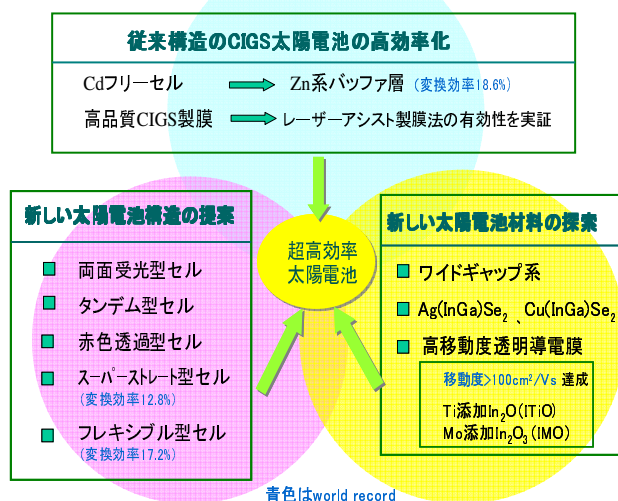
従来構造のCIGS太陽電池の高効率化

Cdフリーセル Zn系バッファ層（変換効率18.6%）

高品質CIGS製膜 レーザーアシスト製膜法の有効性を実証

新しい太陽電池構造の提案

両面受光型セル

タンデム型セル

赤色透過型セル

スーパーストレート型セル
（変換効率12.8%）

フレキシブル型セル
（変換効率17.2%）

超高効率
太陽電池

新しい太陽電池材料の探索

ワイドギャップ系

$Ag(InGa)Se_2$ 、$Cu(InGa)Se_2$

高移動度透明導電膜

移動度>$100cm^2/Vs$ 達成

Ti添加$In_2O$(ITiO)
Mo添加$In_2O_3$(IMO)

青色はworld record